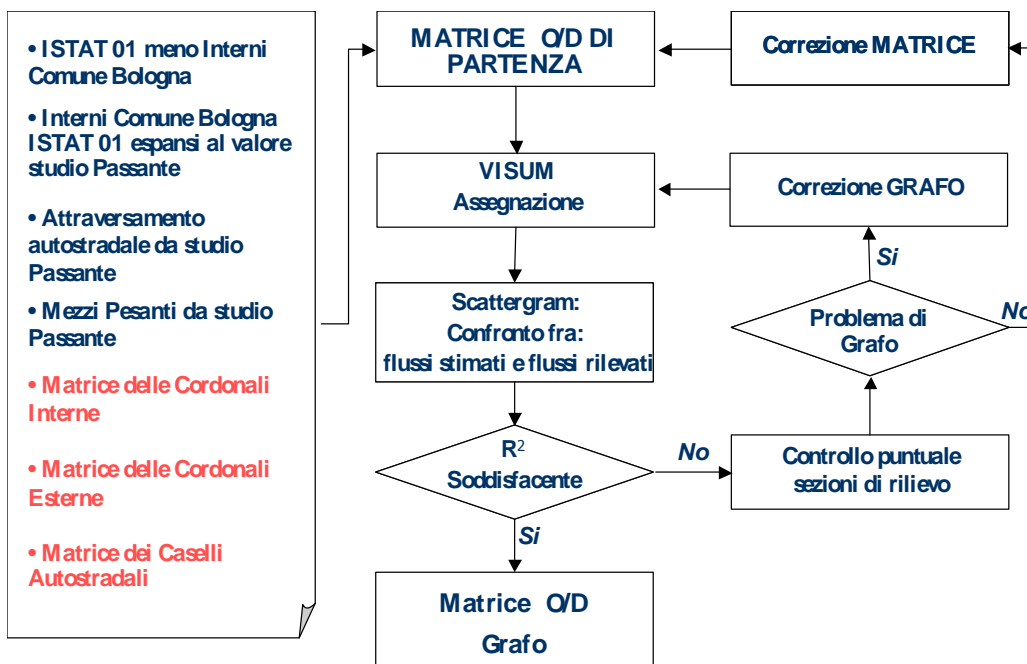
• ISTAT 01 meno Interni Comune Bologna

• Interni Comune Bologna ISTAT 01 espansi al valore studio Passante

• Attraversamento autostradale da studio Passante

• Mezzi Pesanti da studio Passante

• Matrice delle Cordonali Interne

• Matrice delle Cordonali Esterne

• Matrice dei Caselli Autostradali

MATRICE O/D DI PARTENZA

Correzione MATRICE

VISUM Assegnazione

Correzione GRAFO

Si

Scattergram: Confronto fra: flussi stimati e flussi rilevati

Problema di Grafo

No

$R^2$ Soddisfacente

No

Controllo puntuale sezioni di rilievo

Si

Matrice O/D Grafo